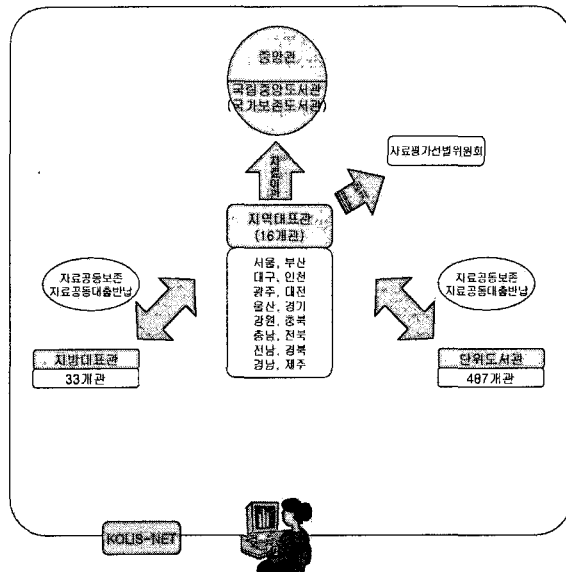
중앙관

국립중앙도서관
(국가보존도서관)

자료이관

사료평가선별위원회

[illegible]

지역대표관
(16개관)

서울, 부산
대구, 인천
광주, 대전
울산, 경기
강원, 충북
충남, 전북
전남, 경북
경남, 제주

자료공동보존
자료공동대출반납

자료공동보존
자료공동대출반납

지방대표관
33개관

단위도서관
487개관

KOLIS-NET